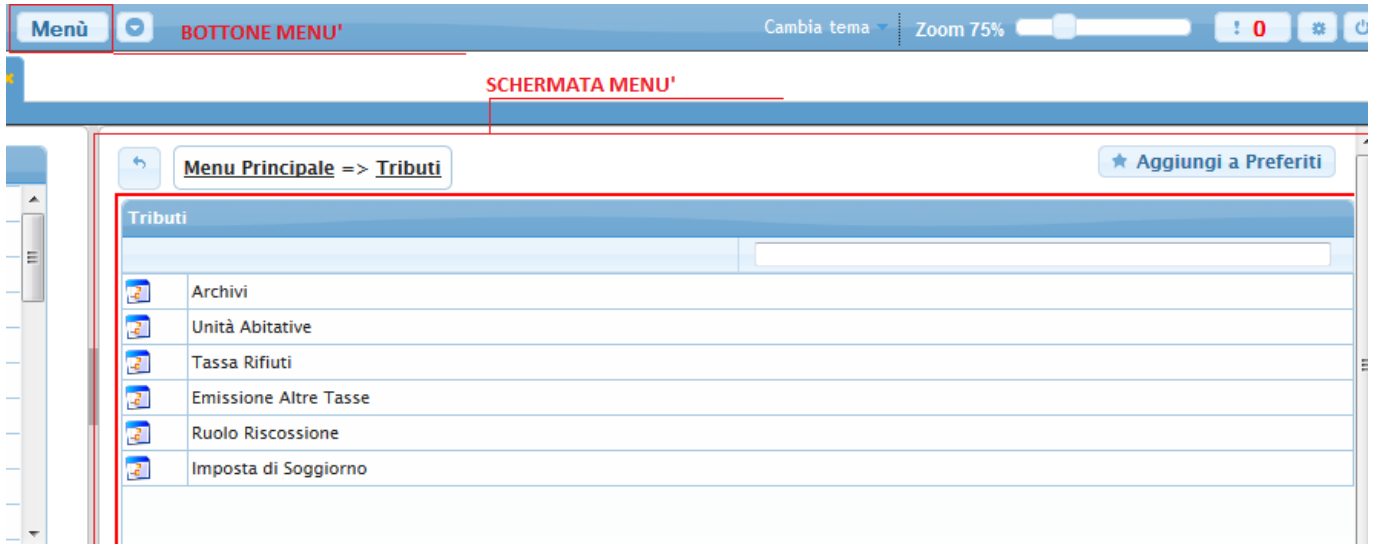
Menù BOTTONE MENU'

Cambia tema Zoom 75% ! 0

SCHERMATA MENU'

Menu Principale => Tributi

Aggiungi a Preferiti

Tributi

Archivi
Unità Abitative
Tassa Rifiuti
Emissione Altre Tasse
Ruolo Riscossione
Imposta di Soggiorno